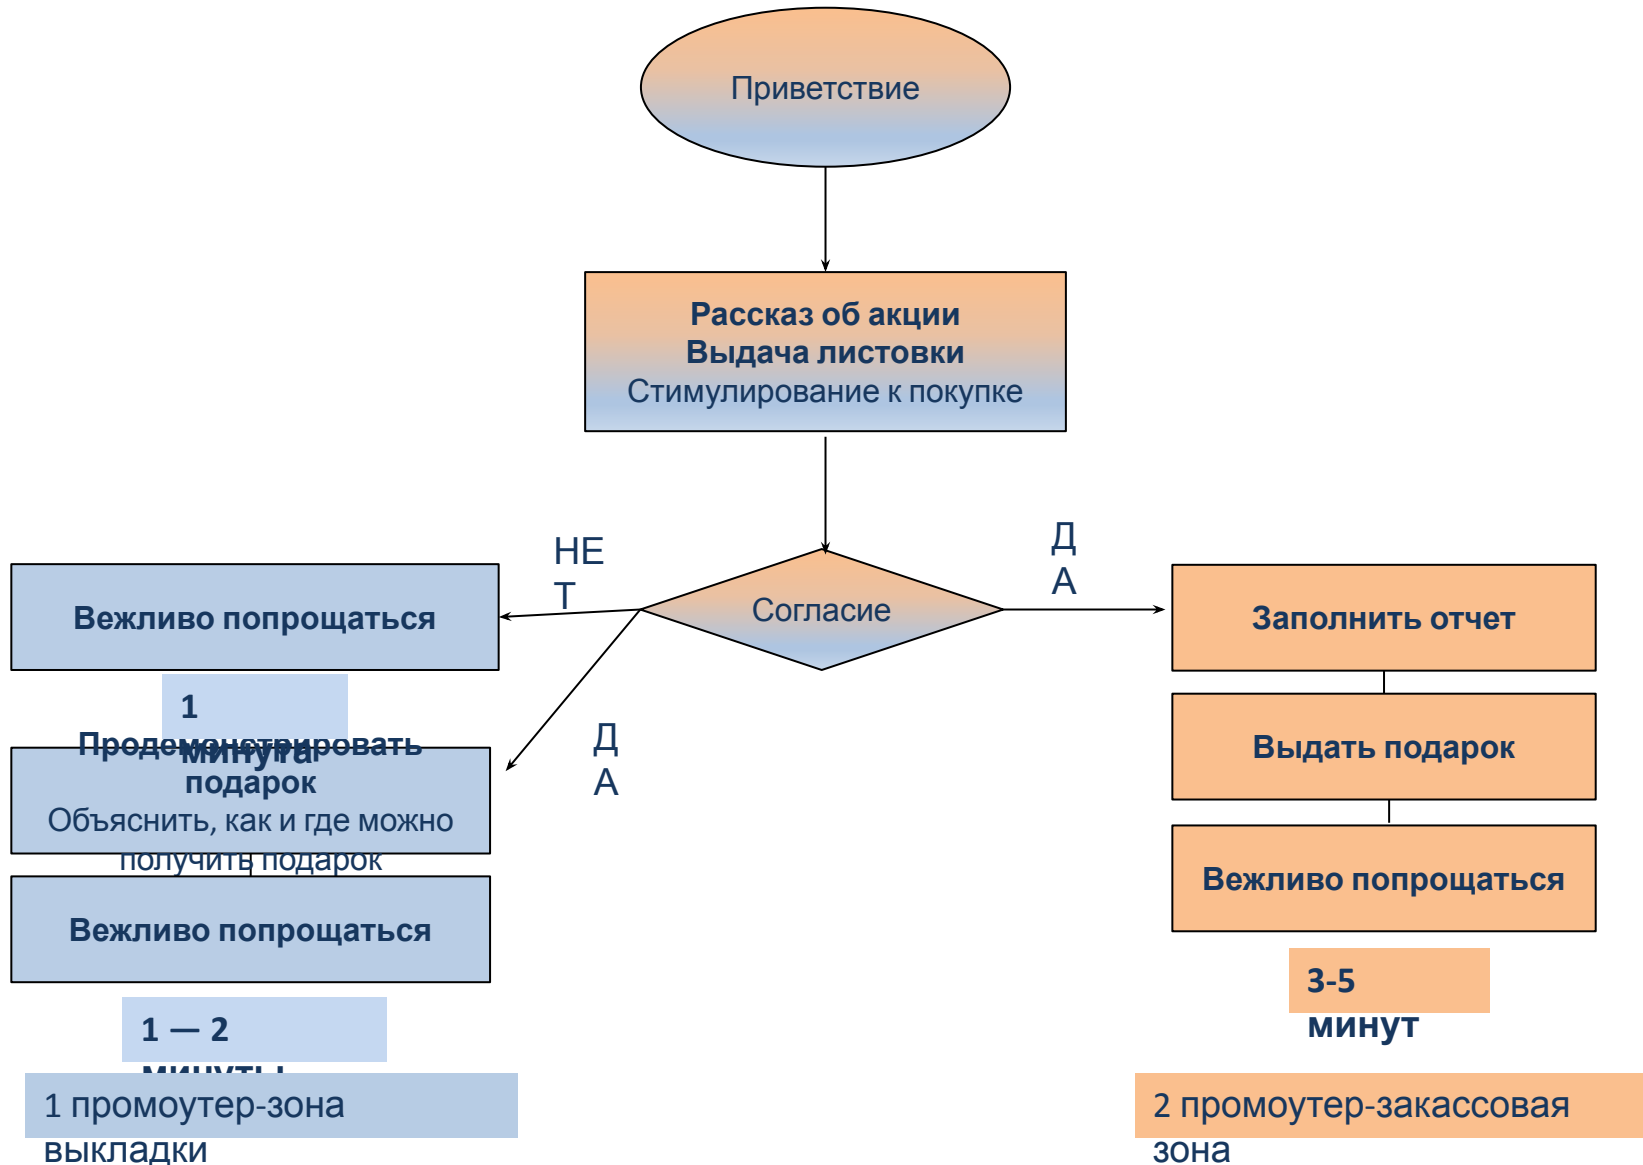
Приветствие

Рассказ об акции
Выдача листовки
Стимулирование к покупке

НЕТ

Согласие

ДА

Вежливо попрощаться

1 минута

ДА

Продемонстрировать подарок
Объяснить, как и где можно получить подарок

Вежливо попрощаться

1 — 2 минуты

1 промоутер-зона выкладки

Заполнить отчет

Выдать подарок

Вежливо попрощаться

3-5 минут

2 промоутер-закассовая зона